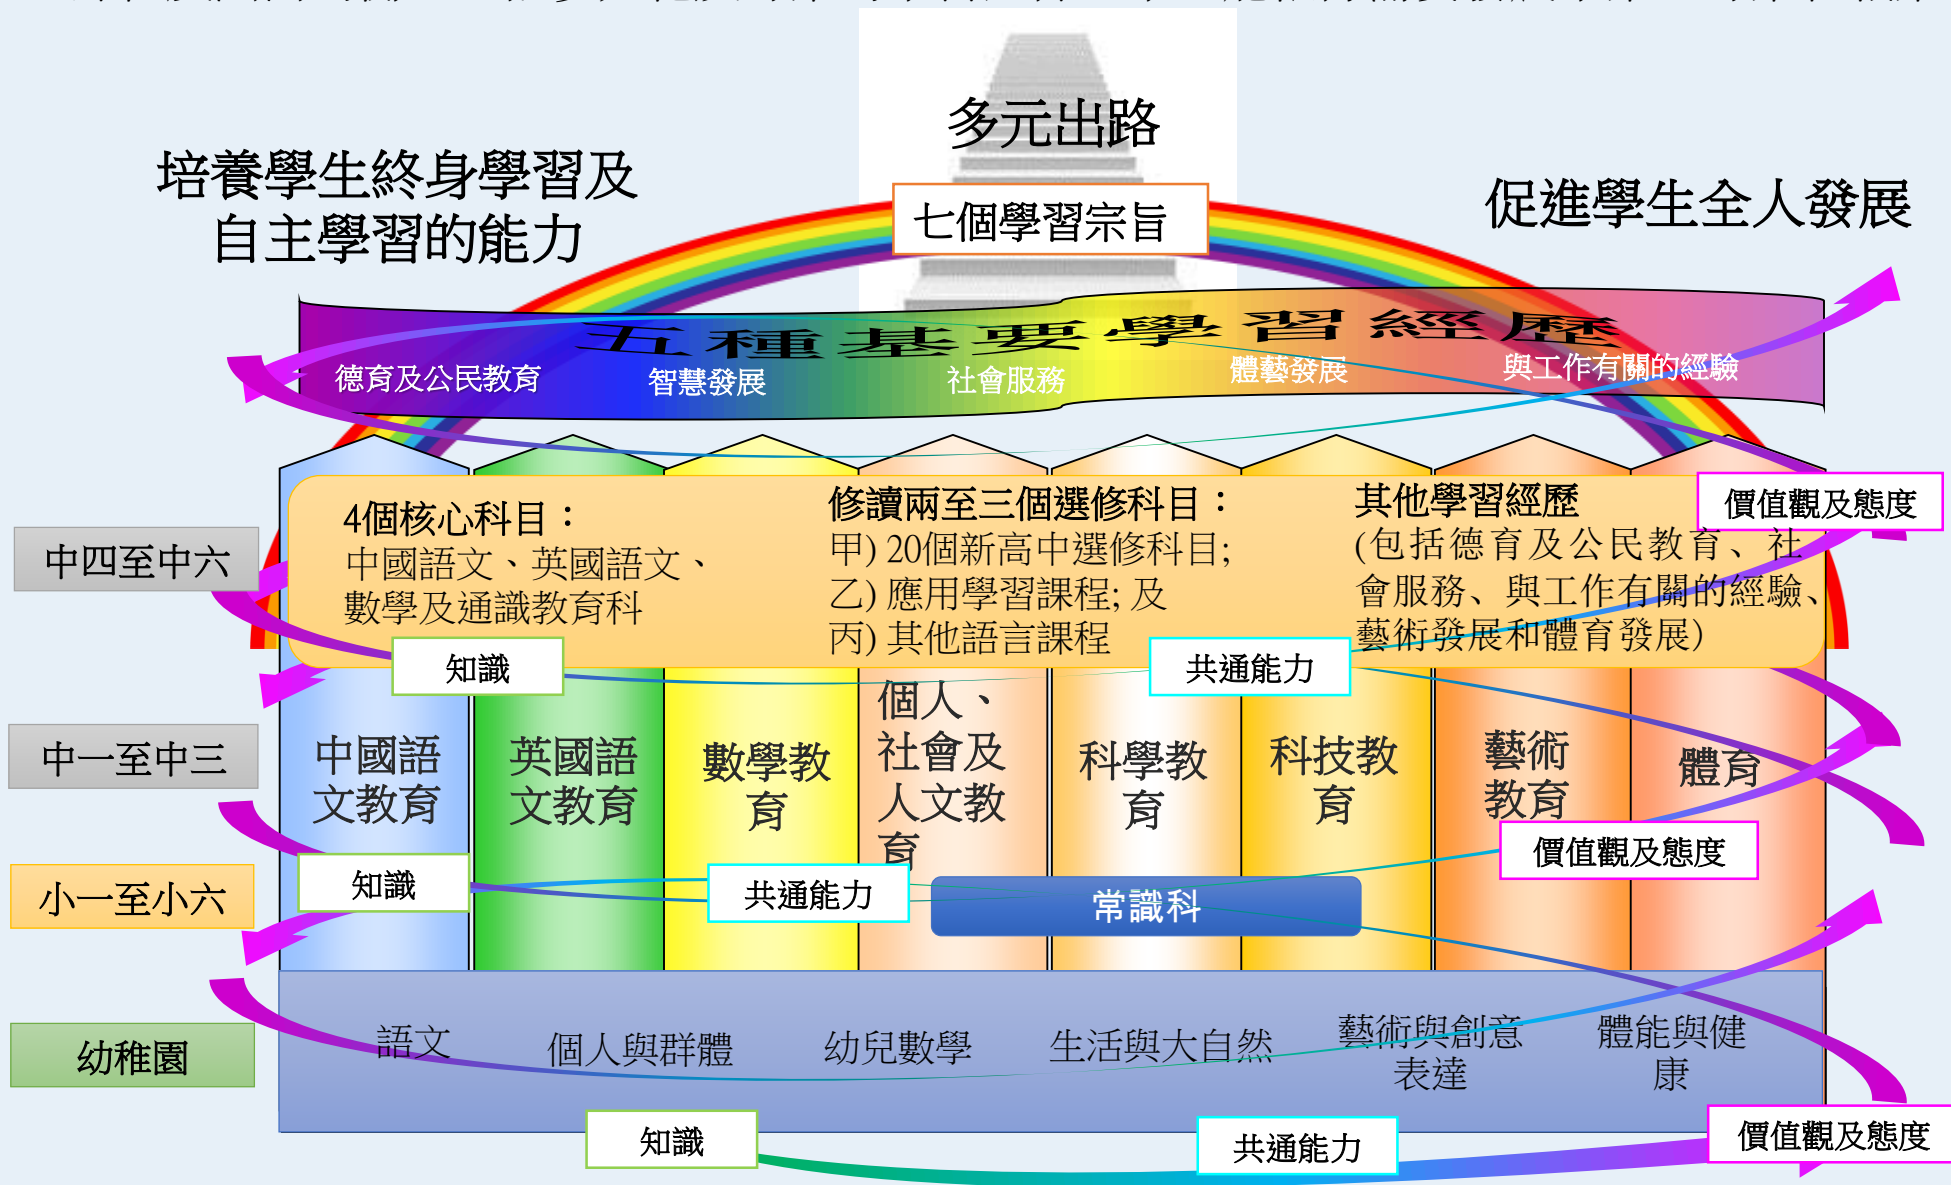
多元出路

培養學生終身學習及自主學習的能力

七個學習宗旨

促進學生全人發展

五種基要學習經歷

德育及公民教育　智慧發展　社會服務　體藝發展　與工作有關的經驗

中四至中六

4個核心科目：
中國語文、英國語文、數學及通識教育科

修讀兩至三個選修科目：
甲) 20個新高中選修科目;
乙) 應用學習課程; 及
丙) 其他語言課程

其他學習經歷
(包括德育及公民教育、社會服務、與工作有關的經驗、藝術發展和體育發展)

價值觀及態度

知識

共通能力

中一至中三

中國語文教育　英國語文教育　數學教育　個人、社會及人文教育　科學教育　科技教育　藝術教育　體育

價值觀及態度

小一至小六

知識

共通能力

常識科

幼稚園

語文　個人與群體　幼兒數學　生活與大自然　藝術與創意表達　體能與健康

知識

共通能力

價值觀及態度